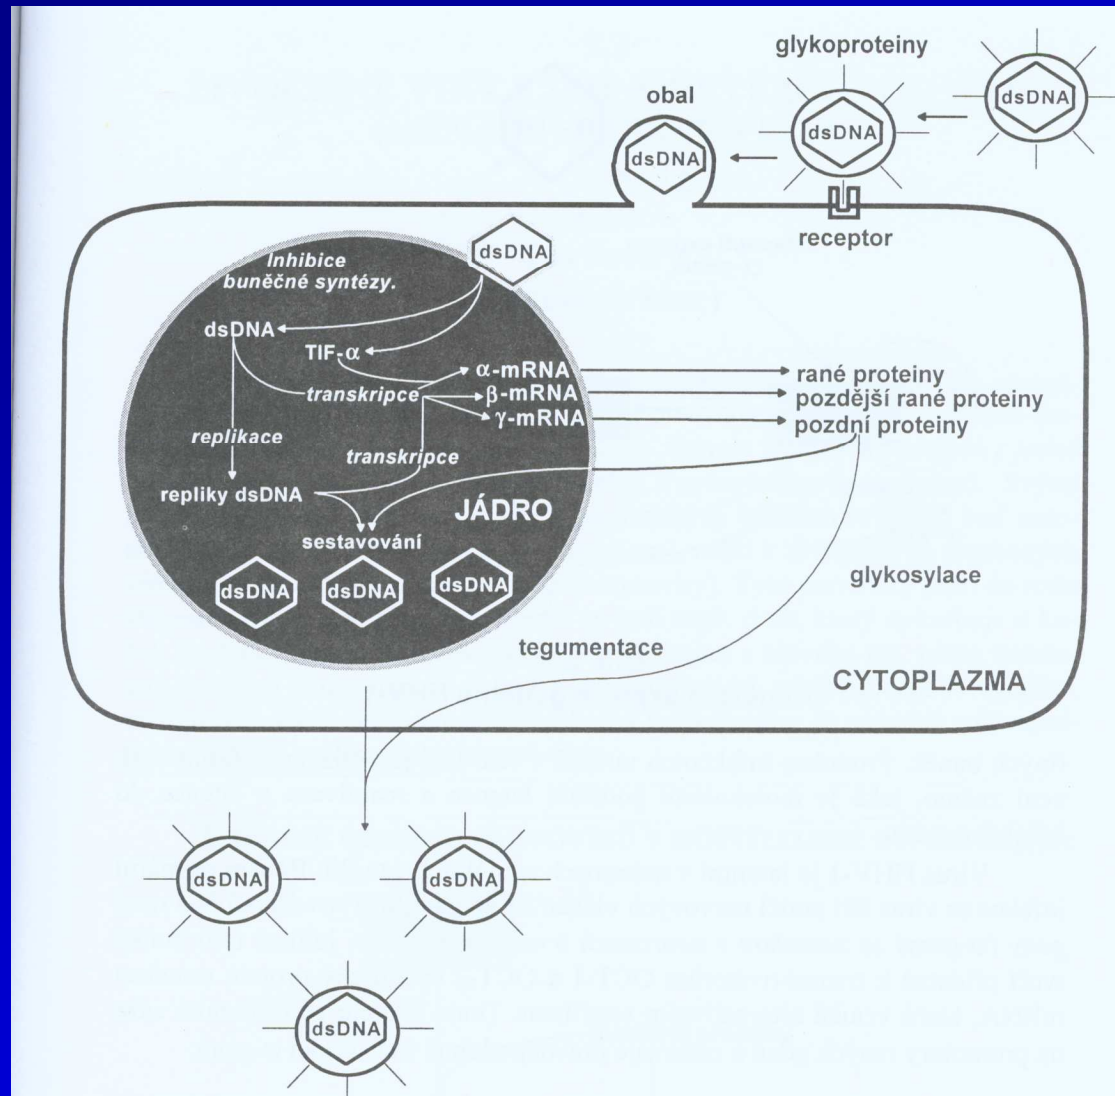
glykoproteiny

obal

dsDNA

dsDNA

dsDNA

receptor

dsDNA

Inhibice buněčné syntézy.

dsDNA

TIF-$\alpha$

transkripce

$\alpha$-mRNA

$\beta$-mRNA

$\gamma$-mRNA

rané proteiny

pozdější rané proteiny

pozdní proteiny

replikace

transkripce

repliky dsDNA

JÁDRO

sestavování

dsDNA

dsDNA

dsDNA

glykosylace

tegumentace

CYTOPLAZMA

dsDNA

dsDNA

dsDNA